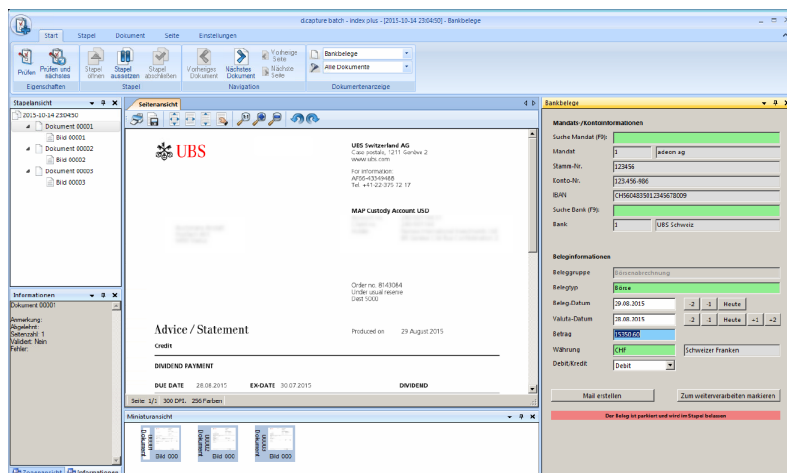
dicapture batch - index plus - [2015-10-14 230450] - Bankbelege

Start Stapel Dokument Seite Einstellungen

Prüfen Prüfen und nächstes
Eigenschaften
Stapel öffnen Stapel aussetzen Stapel abschließen
Stapel
Vorheriges Dokument Nächstes Dokument Vorherige Seite Nächste Seite
Navigation
Bankbelege
Alle Dokumente
Dokumentenanzeige

Stapelansicht
2015-10-14 230450
Document 00001
Bild 00001
Document 00002
Bild 00002
Document 00003
Bild 00003

Informationen
Dokument 00001

Anmerkung:
Abgelehnt:
Seitenzahl: 1
Validiert: Nein
Fehler:

Seitenansicht

UBS

UBS Switzerland AG
Case postale, 1211 Genève 2
www.ubs.com

For information
AP66-43349468
Tel. +41-22-375 12 17

MAP Custody Account USD

Order no. 8143084
Under usual reserve
Dest 5000

Advice / Statement

Produced on 29 August 2015

Credit

DIVIDEND PAYMENT

DUE DATE 28.08.2015 EX-DATE 30.07.2015 DIVIDEND

Seite 1/1 300 DPI, 256 Farben

Miniaturansicht
Bild 000 Bild 000 Bild 000

Zusammenfassung Informationen

Bankbelege

Mandats-/Kontoinformationen
Suche Mandat (F9):
Mandat 1 adeon ag
Stamm-Nr. 123456
Konto-Nr. 123.456-986
IBAN CH5604835012345678009
Suche Bank (F9):
Bank 1 UBS Schweiz

Beleginformationen
Beleggruppe Börsenabrechnung
Belegtyp Börse
Beleg.Datum 29.08.2015 -2 -1 Heute
Valuta-Datum 28.08.2015 -2 -1 Heute +1 +2
Betrag 15350.60
Währung CHF Schweizer Franken
Debit/Kredit Debit

Mail erstellen Zum weiterverarbeiten markieren

Der Beleg ist parkiert und wird im Stapel belassen